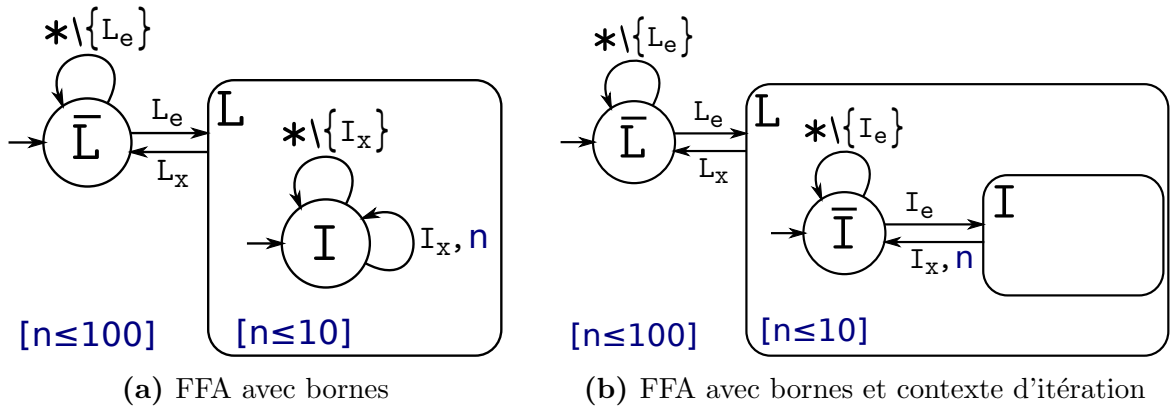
$*\backslash\{L_e\}$
$\bar{L}$
$L_e$
$L_x$
L
$*\backslash\{I_x\}$
I
$I_x$, n
[n≤100]
[n≤10]

**(a)** FFA avec bornes

$*\backslash\{L_e\}$
$\bar{L}$
$L_e$
$L_x$
L
$*\backslash\{I_e\}$
$\bar{I}$
$I_e$
I
$I_x$, n
[n≤100]
[n≤10]

**(b)** FFA avec bornes et contexte d'itération